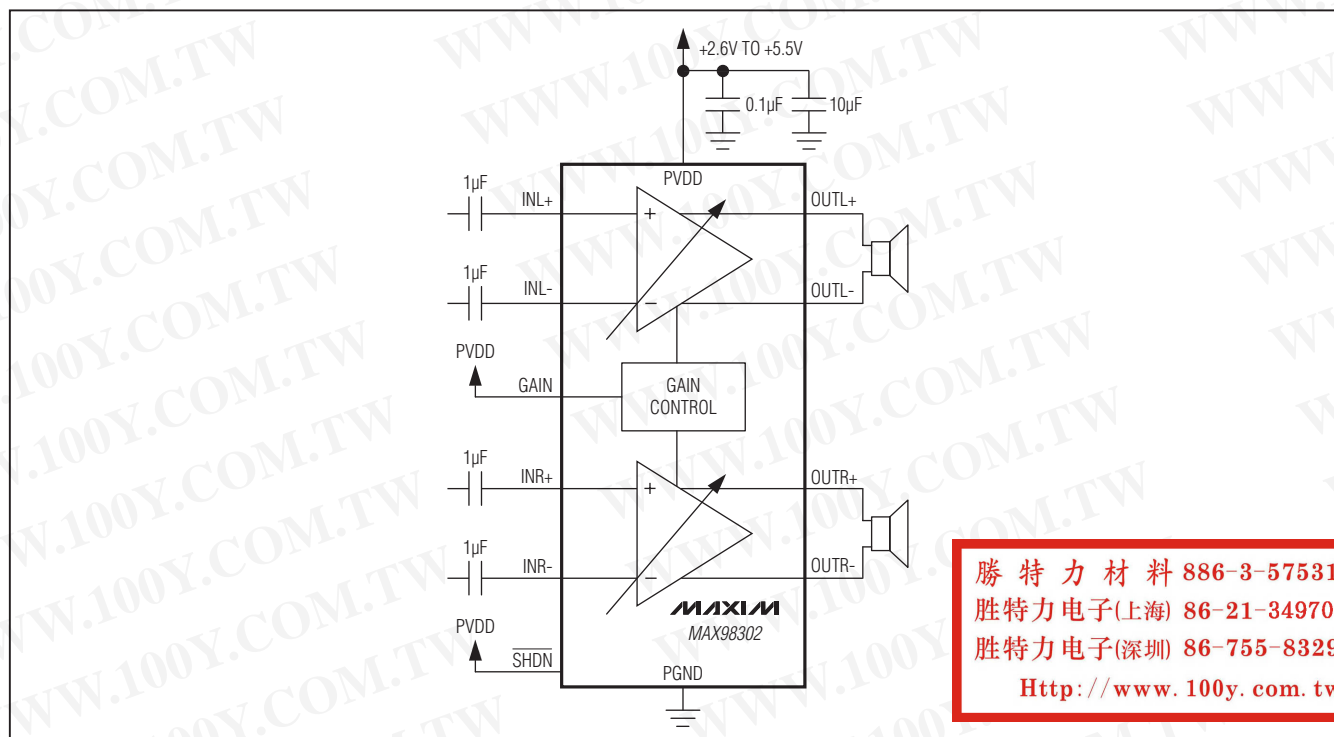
+2.6V TO +5.5V
0.1µF
10µF
PVDD
1µF
INL+
+
OUTL+
1µF
INL-
−
OUTL-
PVDD
GAIN
GAIN CONTROL
1µF
INR+
+
OUTR+
1µF
INR-
−
OUTR-
MAXIM
MAX98302
PVDD
$\overline{SHDN}$
PGND

勝 特 力 材 料 886-3-57531
胜特力电子(上海) 86-21-34970
胜特力电子(深圳) 86-755-8329
Http://www.100y.com.tw

WWW.100Y.COM.TW